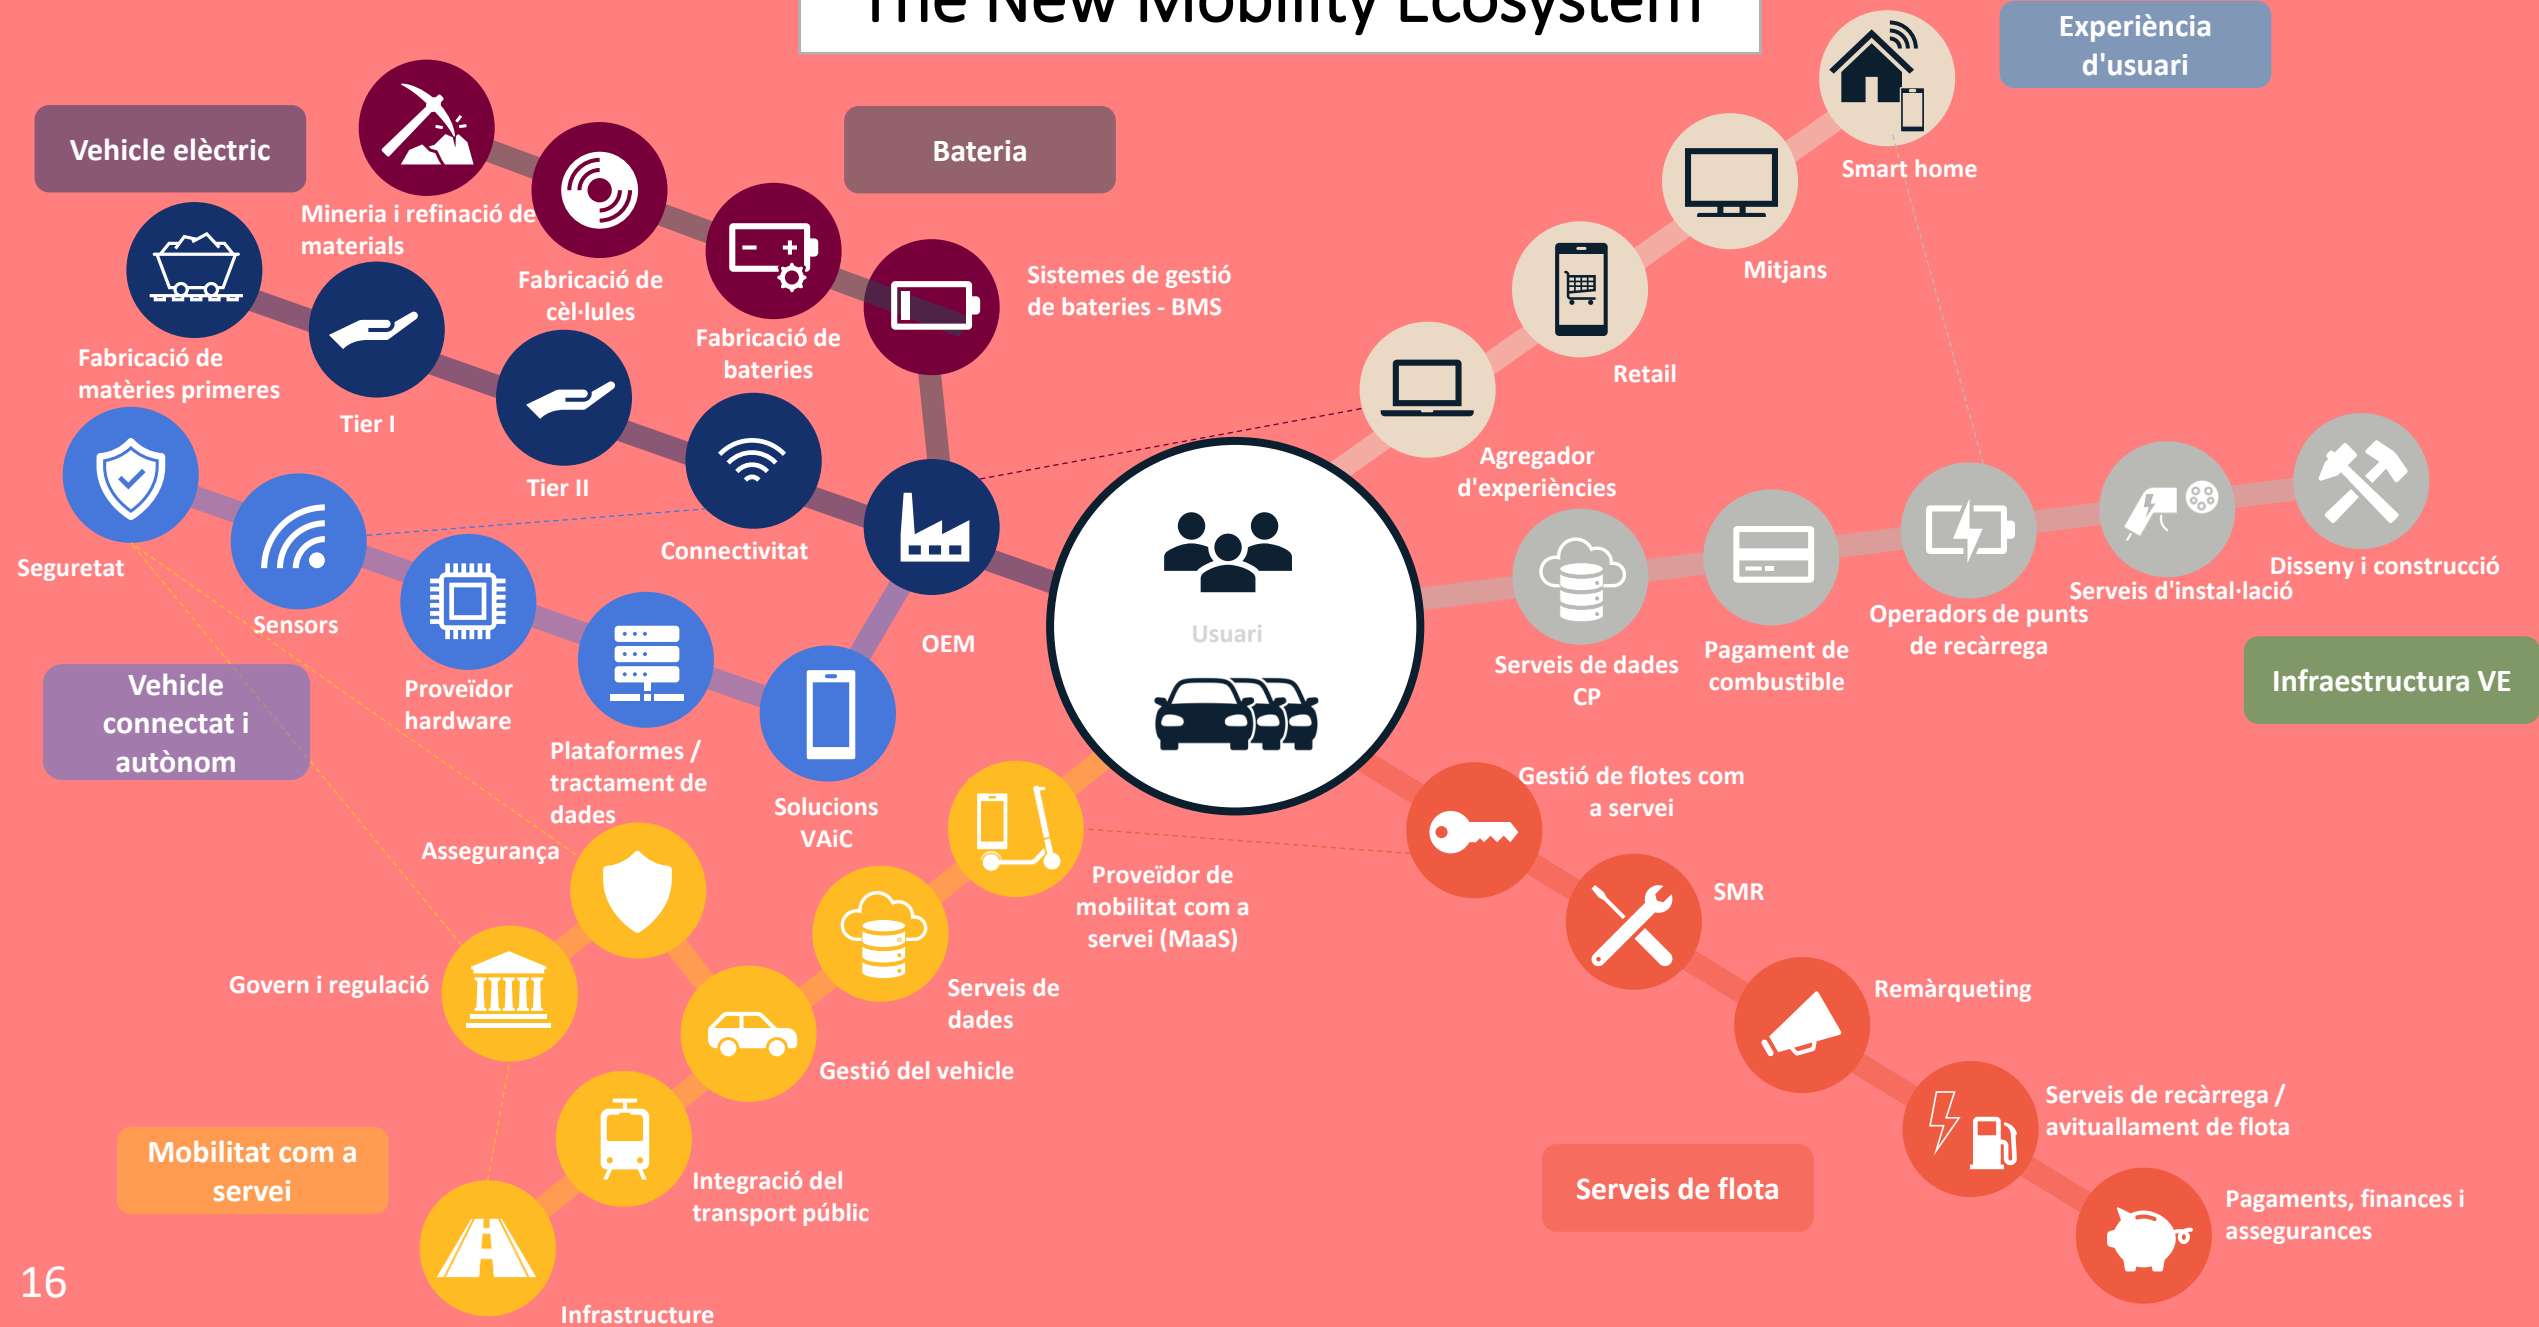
The New Mobility Ecosystem

Vehicle elèctric

Bateria

Experiència d'usuari

Mineria i refinació de materials

Fabricació de cèl·lules

Fabricació de bateries

Sistemes de gestió de bateries - BMS

Fabricació de matèries primeres

Tier I

Tier II

Connectivitat

OEM

Smart home

Mitjans

Retail

Agregador d'experiències

Seguretat

Sensors

Proveïdor hardware

Plataformes / tractament de dades

Solucions VAiC

Usuari

Serveis de dades CP

Pagament de combustible

Operadors de punts de recàrrega

Serveis d'instal·lació

Disseny i construcció

Infraestructura VE

Vehicle connectat i autònom

Assegurança

Proveïdor de mobilitat com a servei (MaaS)

Gestió de flotes com a servei

SMR

Remàrqueting

Govern i regulació

Serveis de dades

Gestió del vehicle

Integració del transport públic

Serveis de recàrrega / avituallament de flota

Pagaments, finances i assegurances

Mobilitat com a servei

Serveis de flota

16

Infrastructure